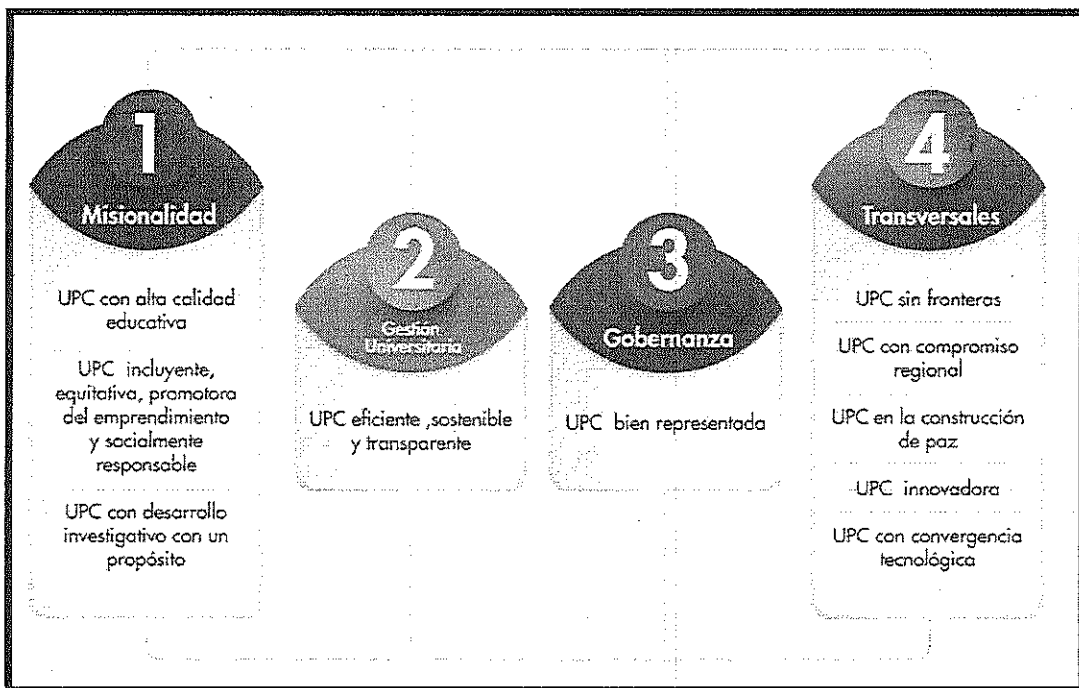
1

Misionalidad

UPC con alta calidad educativa

UPC incluyente, equitativa, promotora del emprendimiento y socialmente responsable

UPC con desarrollo investigativo con un propósito

2

Gestión Universitaria

UPC eficiente ,sostenible y transparente

3

Gobernanza

UPC bien representada

4

Transversales

UPC sin fronteras

UPC con compromiso regional

UPC en la construcción de paz

UPC innovadora

UPC con convergencia tecnológica